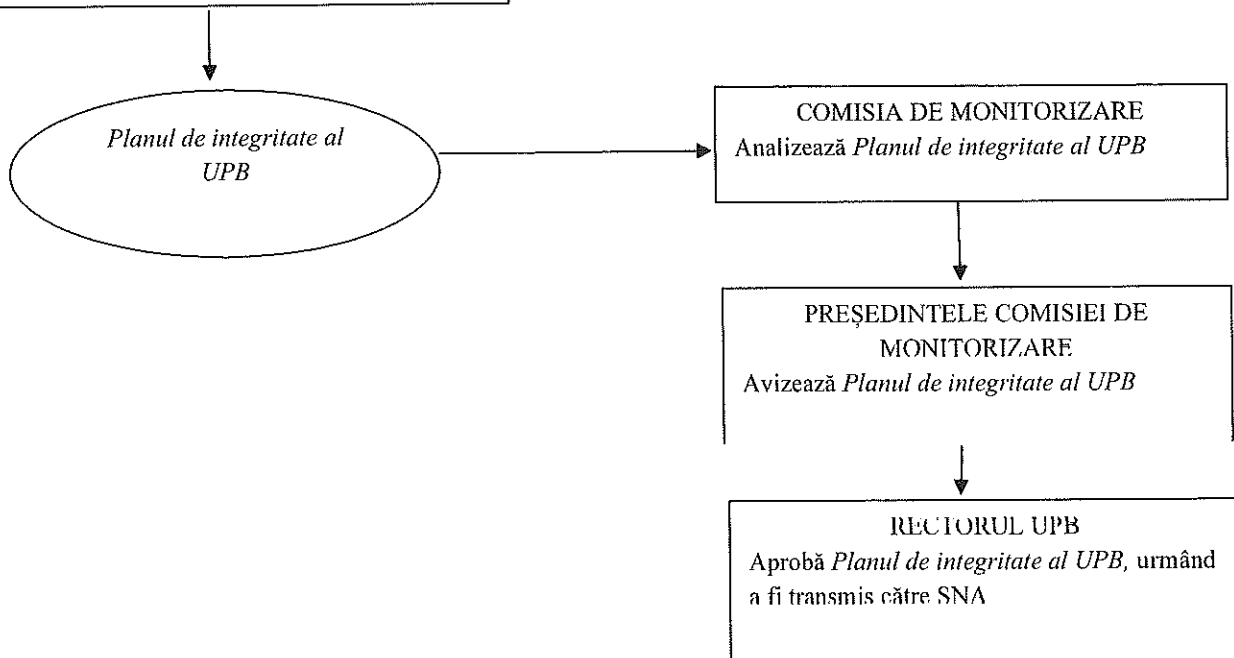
Planul de integritate al UPB

COMISIA DE MONITORIZARE
Analizează Planul de integritate al UPB

PREȘEDINTELE COMISIEI DE MONITORIZARE
Avizează Planul de integritate al UPB

RECTORUL UPB
Aprobă Planul de integritate al UPB, urmând a fi transmis către SNA